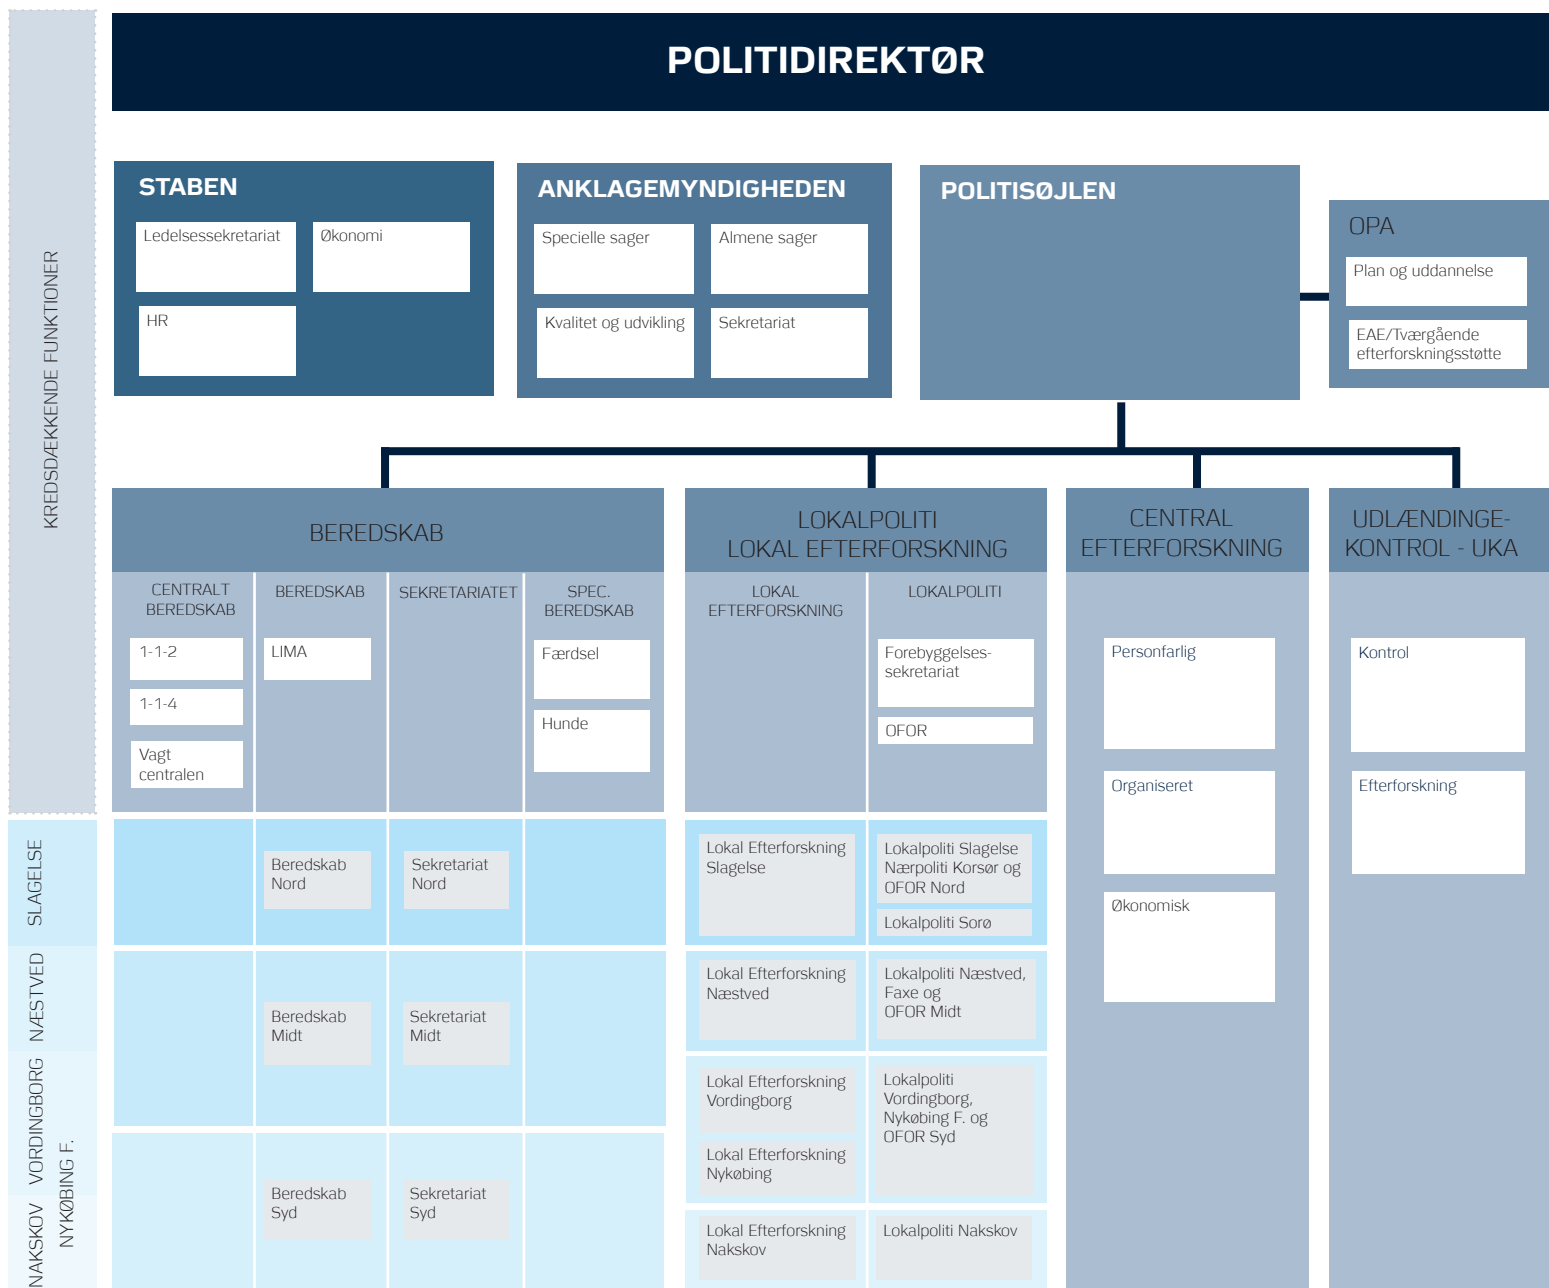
POLITIDIREKTØR

KREDSDÆKKENDE FUNKTIONER

STABEN
Ledelsessekretariat
Økonomi
HR

ANKLAGEMYNDIGHEDEN
Specielle sager
Almene sager
Kvalitet og udvikling
Sekretariat

POLITISØJLEN

OPA
Plan og uddannelse
EAE/Tværgående efterforskningsstøtte

BEREDSKAB
CENTRALT BEREDSKAB
1-1-2
1-1-4
Vagt centralen
BEREDSKAB
LIMA
SEKRETARIATET
SPEC. BEREDSKAB
Færdsel
Hunde

LOKALPOLITI LOKAL EFTERFORSKNING
LOKAL EFTERFORSKNING
LOKALPOLITI
Forebyggelses-sekretariat
OFOR

CENTRAL EFTERFORSKNING
Personfarlig
Organiseret
Økonomisk

UDLÆNDINGE-KONTROL - UKA
Kontrol
Efterforskning

SLAGELSE
Beredskab Nord
Sekretariat Nord
Lokal Efterforskning Slagelse
Lokalpoliti Slagelse Nærpoliti Korsør og OFOR Nord
Lokalpoliti Sorø

NÆSTVED
VORDINGBORG
Beredskab Midt
Sekretariat Midt
Lokal Efterforskning Næstved
Lokalpoliti Næstved, Faxe og OFOR Midt
Lokal Efterforskning Vordingborg
Lokal Efterforskning Nykøbing
Lokalpoliti Vordingborg, Nykøbing F. og OFOR Syd

NYKØBING F.
NAKSKOV
Beredskab Syd
Sekretariat Syd
Lokal Efterforskning Nakskov
Lokalpoliti Nakskov